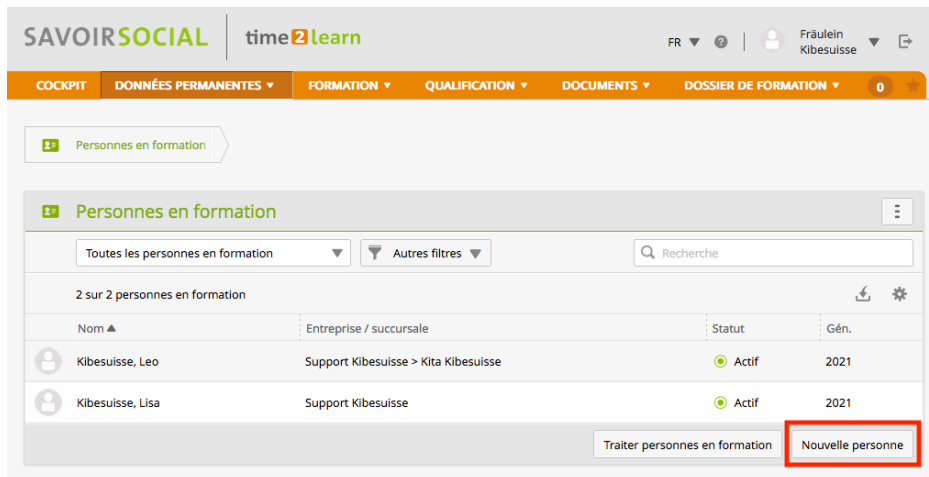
SAVOIRSOCIAL | time2learn

FR ▼ ? | Fräulein Kibesuisse ▼

COCKPIT DONNÉES PERMANENTES ▼ FORMATION ▼ QUALIFICATION ▼ DOCUMENTS ▼ DOSSIER DE FORMATION ▼ 0

Personnes en formation

Personnes en formation

Toutes les personnes en formation ▼ Autres filtres ▼ Recherche

2 sur 2 personnes en formation

| Nom ▲ | Entreprise / succursale | Statut | Gén. |
|---|---|---|---|
| Kibesuisse, Leo | Support Kibesuisse > Kita Kibesuisse | Actif | 2021 |
| Kibesuisse, Lisa | Support Kibesuisse | Actif | 2021 |

Traiter personnes en formation Nouvelle personne